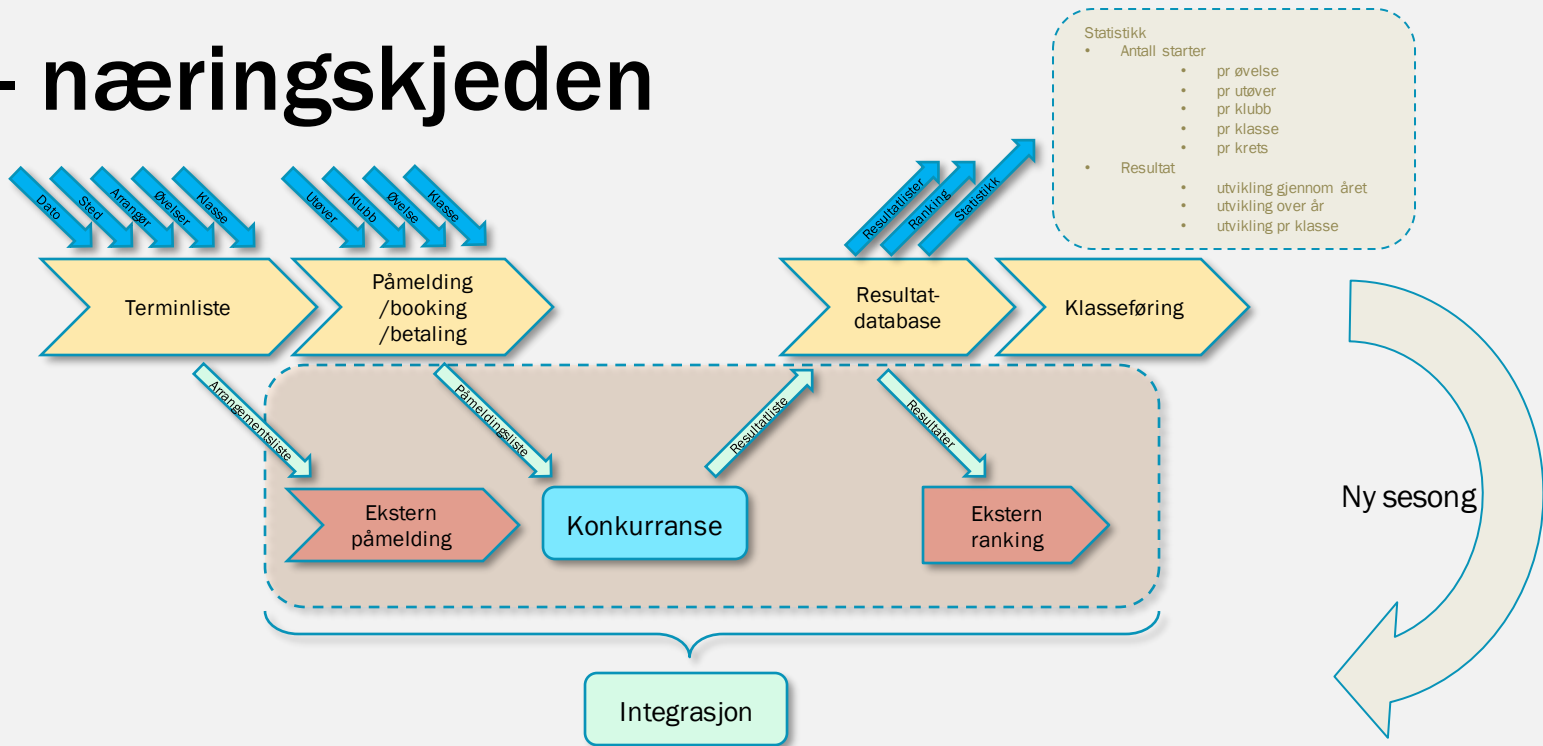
- næringskjeden

Statistikk
• Antall starter
• pr øvelse
• pr utøver
• pr klubb
• pr klasse
• pr krets
• Resultat
• utvikling gjennom året
• utvikling over år
• utvikling pr klasse

Dato
Sted
Arrangør
Øvelser
Klasse

Utøver
Klubb
Øvelse
Klasse

Resultatlister
Ranking
Statistikk

Terminliste

Påmelding /booking /betaling

Resultat-database

Klasseføring

Arrangementsliste
Påmeldingsliste
Resultatliste
Resultater

Ekstern påmelding

Konkurranse

Ekstern ranking

Ny sesong

Integrasjon